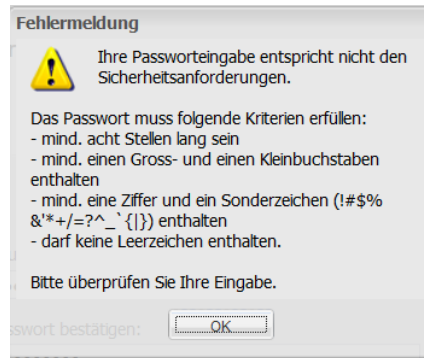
Fehlermeldung

Ihre Passworteingabe entspricht nicht den Sicherheitsanforderungen.

Das Passwort muss folgende Kriterien erfüllen:
- mind. acht Stellen lang sein
- mind. einen Gross- und einen Kleinbuchstaben enthalten
- mind. eine Ziffer und ein Sonderzeichen (!#$% &'*+/=?^_`{|}) enthalten
- darf keine Leerzeichen enthalten.

Bitte überprüfen Sie Ihre Eingabe.

sswort bestätigen:

OK